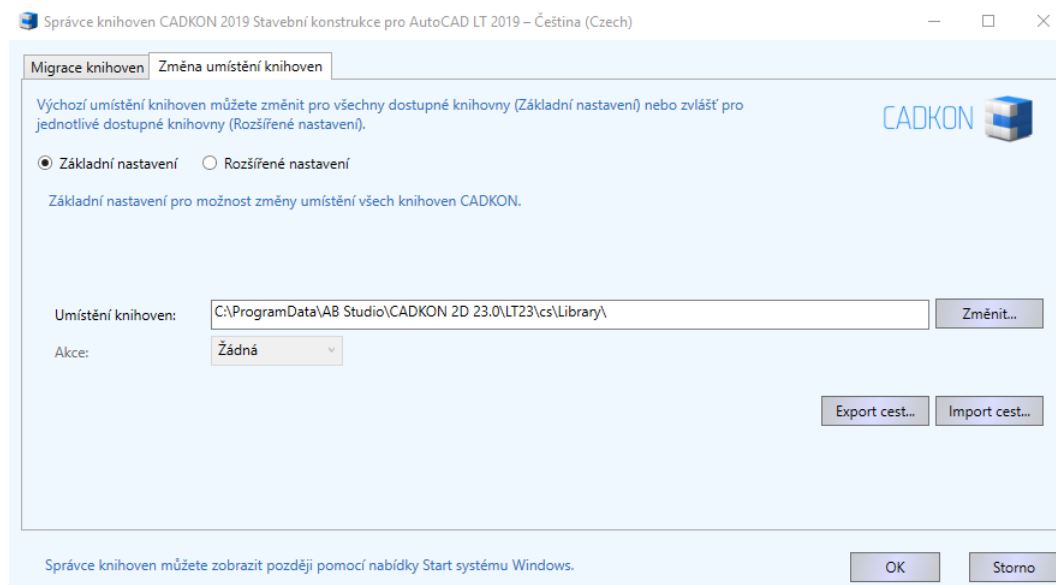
Správce knihoven CADKON 2019 Stavební konstrukce pro AutoCAD LT 2019 – Čeština (Czech)

Migrace knihoven | Změna umístění knihoven

Výchozí umístění knihoven můžete změnit pro všechny dostupné knihovny (Základní nastavení) nebo zvlášť pro jednotlivé dostupné knihovny (Rozšířené nastavení).

CADKON

Základní nastavení
Rozšířené nastavení

Základní nastavení pro možnost změny umístění všech knihoven CADKON.

Umístění knihoven: C:\ProgramData\AB Studio\CADKON 2D 23.0\LT23\cs\Library\
Změnit...

Akce: Žádná

Export cest...
Import cest...

Správce knihoven můžete zobrazit později pomocí nabídky Start systému Windows.

OK
Storno